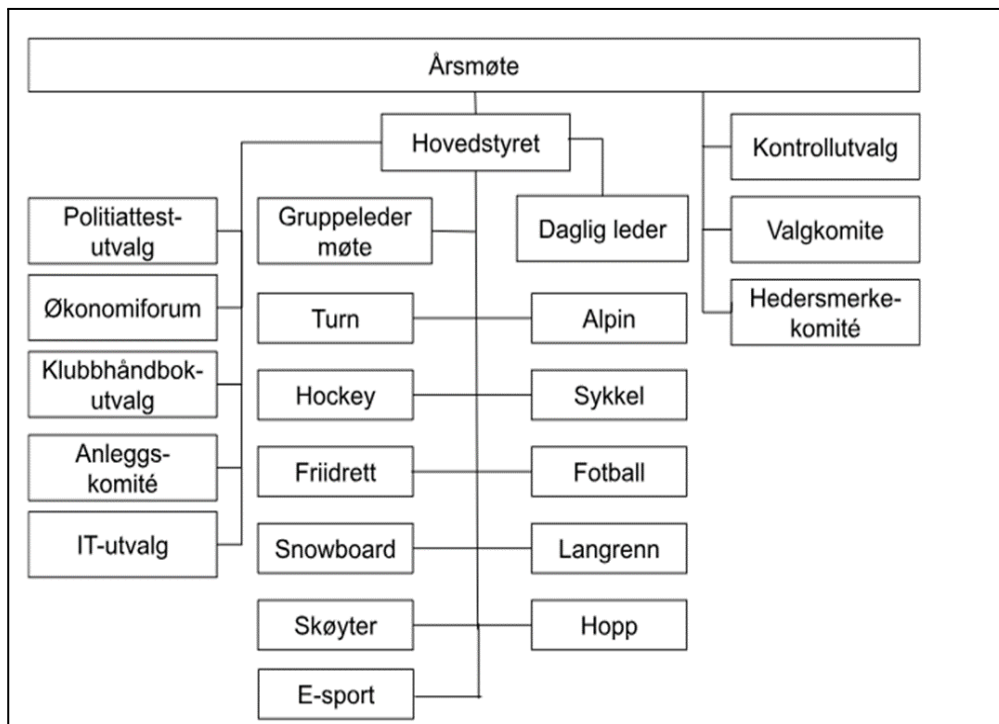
Årsmøte

Hovedstyret

Kontrollutvalg

Politiattest-utvalg

Gruppeleder møte

Daglig leder

Valgkomite

Økonomiforum

Hedersmerke-komité

Turn

Alpin

Klubbhåndbok-utvalg

Hockey

Sykkel

Anleggs-komité

Friidrett

Fotball

IT-utvalg

Snowboard

Langrenn

Skøyter

Hopp

E-sport